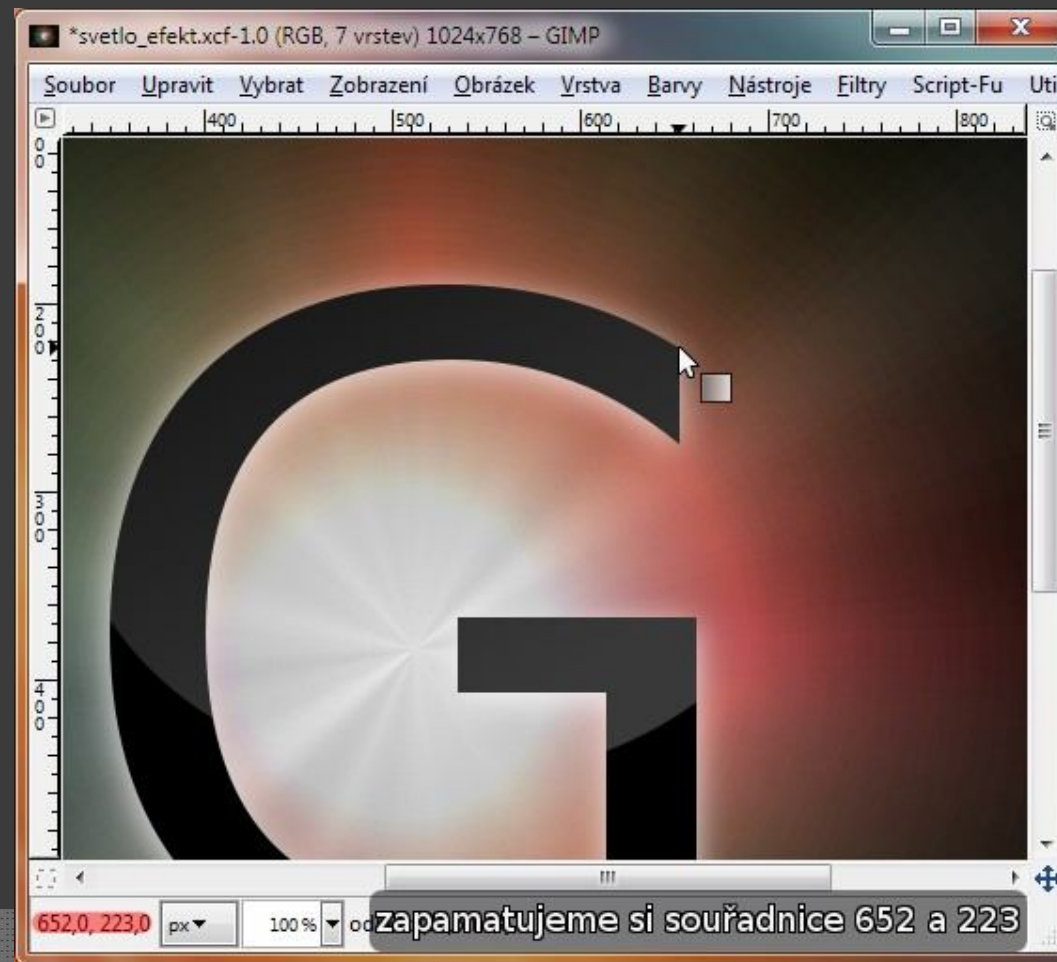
*svetlo_efekt.xcf-1.0 (RGB, 7 vrstev) 1024x768 – GIMP

Soubor Upravit Vybrat Zobrazení Obrázek Vrstva Barvy Nástroje Filtry Script-Fu Uti

400 500 600 700 800

0 200 300 400

652,0, 223,0 px 100% od

zapamatujeme si souřadnice 652 a 223